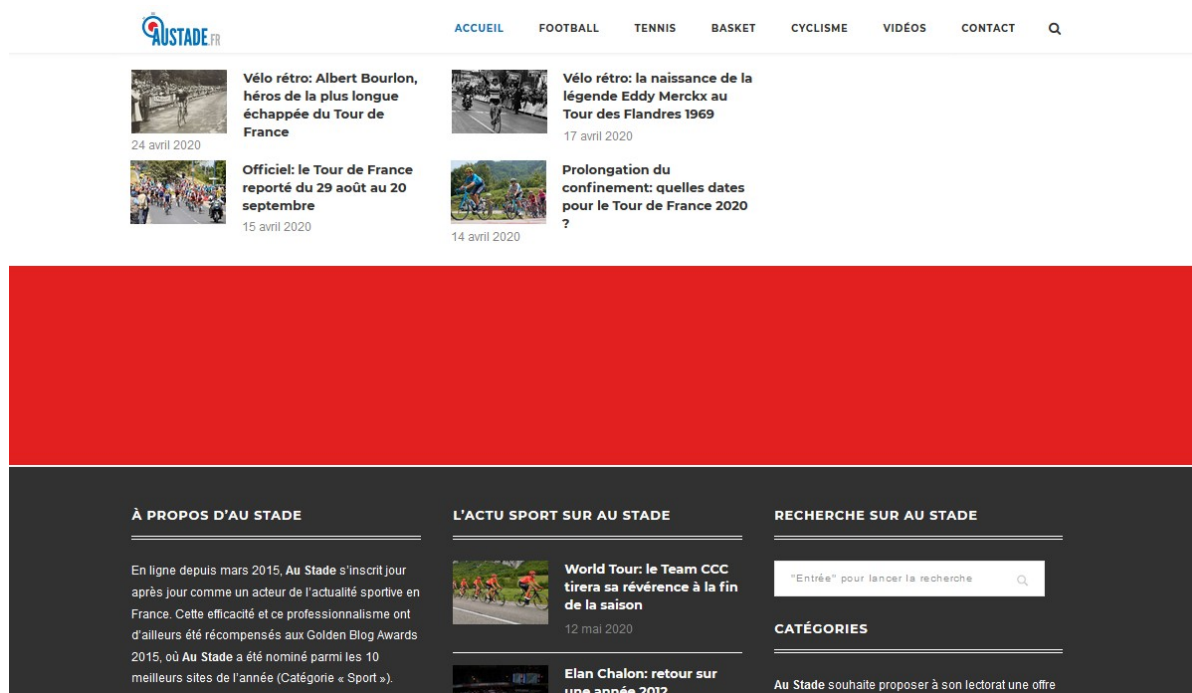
AUSTADE.FR

ACCUEIL FOOTBALL TENNIS BASKET CYCLISME VIDÉOS CONTACT

Vélo rétro: Albert Bourlon, héros de la plus longue échappée du Tour de France
24 avril 2020

Vélo rétro: la naissance de la légende Eddy Merckx au Tour des Flandres 1969
17 avril 2020

Officiel: le Tour de France reporté du 29 août au 20 septembre
15 avril 2020

Prolongation du confinement: quelles dates pour le Tour de France 2020 ?
14 avril 2020

À PROPOS D'AU STADE

En ligne depuis mars 2015, **Au Stade** s'inscrit jour après jour comme un acteur de l'actualité sportive en France. Cette efficacité et ce professionnalisme ont d'ailleurs été récompensés aux Golden Blog Awards 2015, où **Au Stade** a été nominé parmi les 10 meilleurs sites de l'année (Catégorie « Sport »).

L'ACTU SPORT SUR AU STADE

World Tour: le Team CCC tirera sa révérence à la fin de la saison
12 mai 2020

Elan Chalon: retour sur une année 2012

RECHERCHE SUR AU STADE

"Entrée" pour lancer la recherche

CATÉGORIES

**Au Stade** souhaite proposer à son lectorat une offre